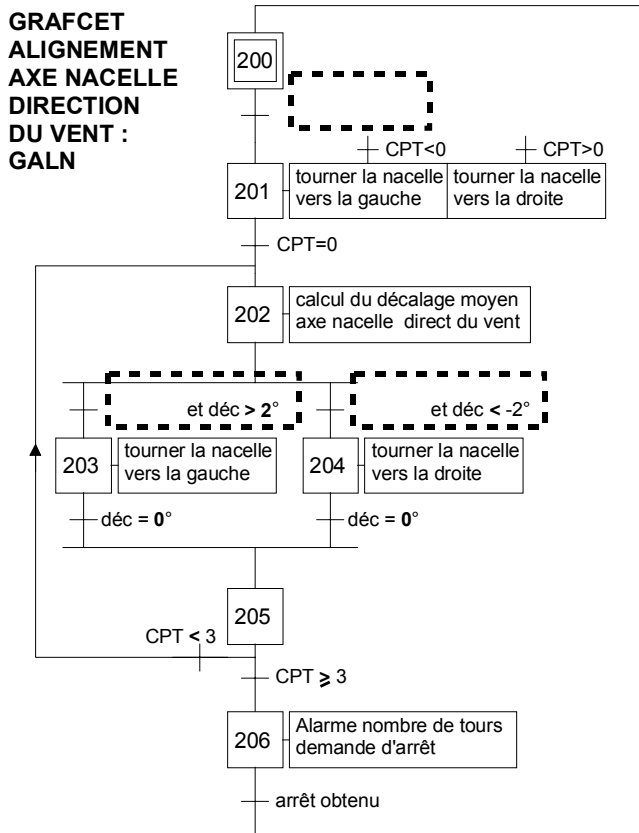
GRAFCET ALIGNEMENT AXE NACELLE DIRECTION DU VENT : GALN

200

CPT<0

CPT>0

201

tourner la nacelle vers la gauche

tourner la nacelle vers la droite

CPT=0

202

calcul du décalage moyen axe nacelle direct du vent

et déc > 2°

et déc < -2°

203

tourner la nacelle vers la gauche

204

tourner la nacelle vers la droite

déc = 0°

déc = 0°

205

CPT < 3

CPT $\geq$ 3

206

Alarme nombre de tours demande d'arrêt

arrêt obtenu